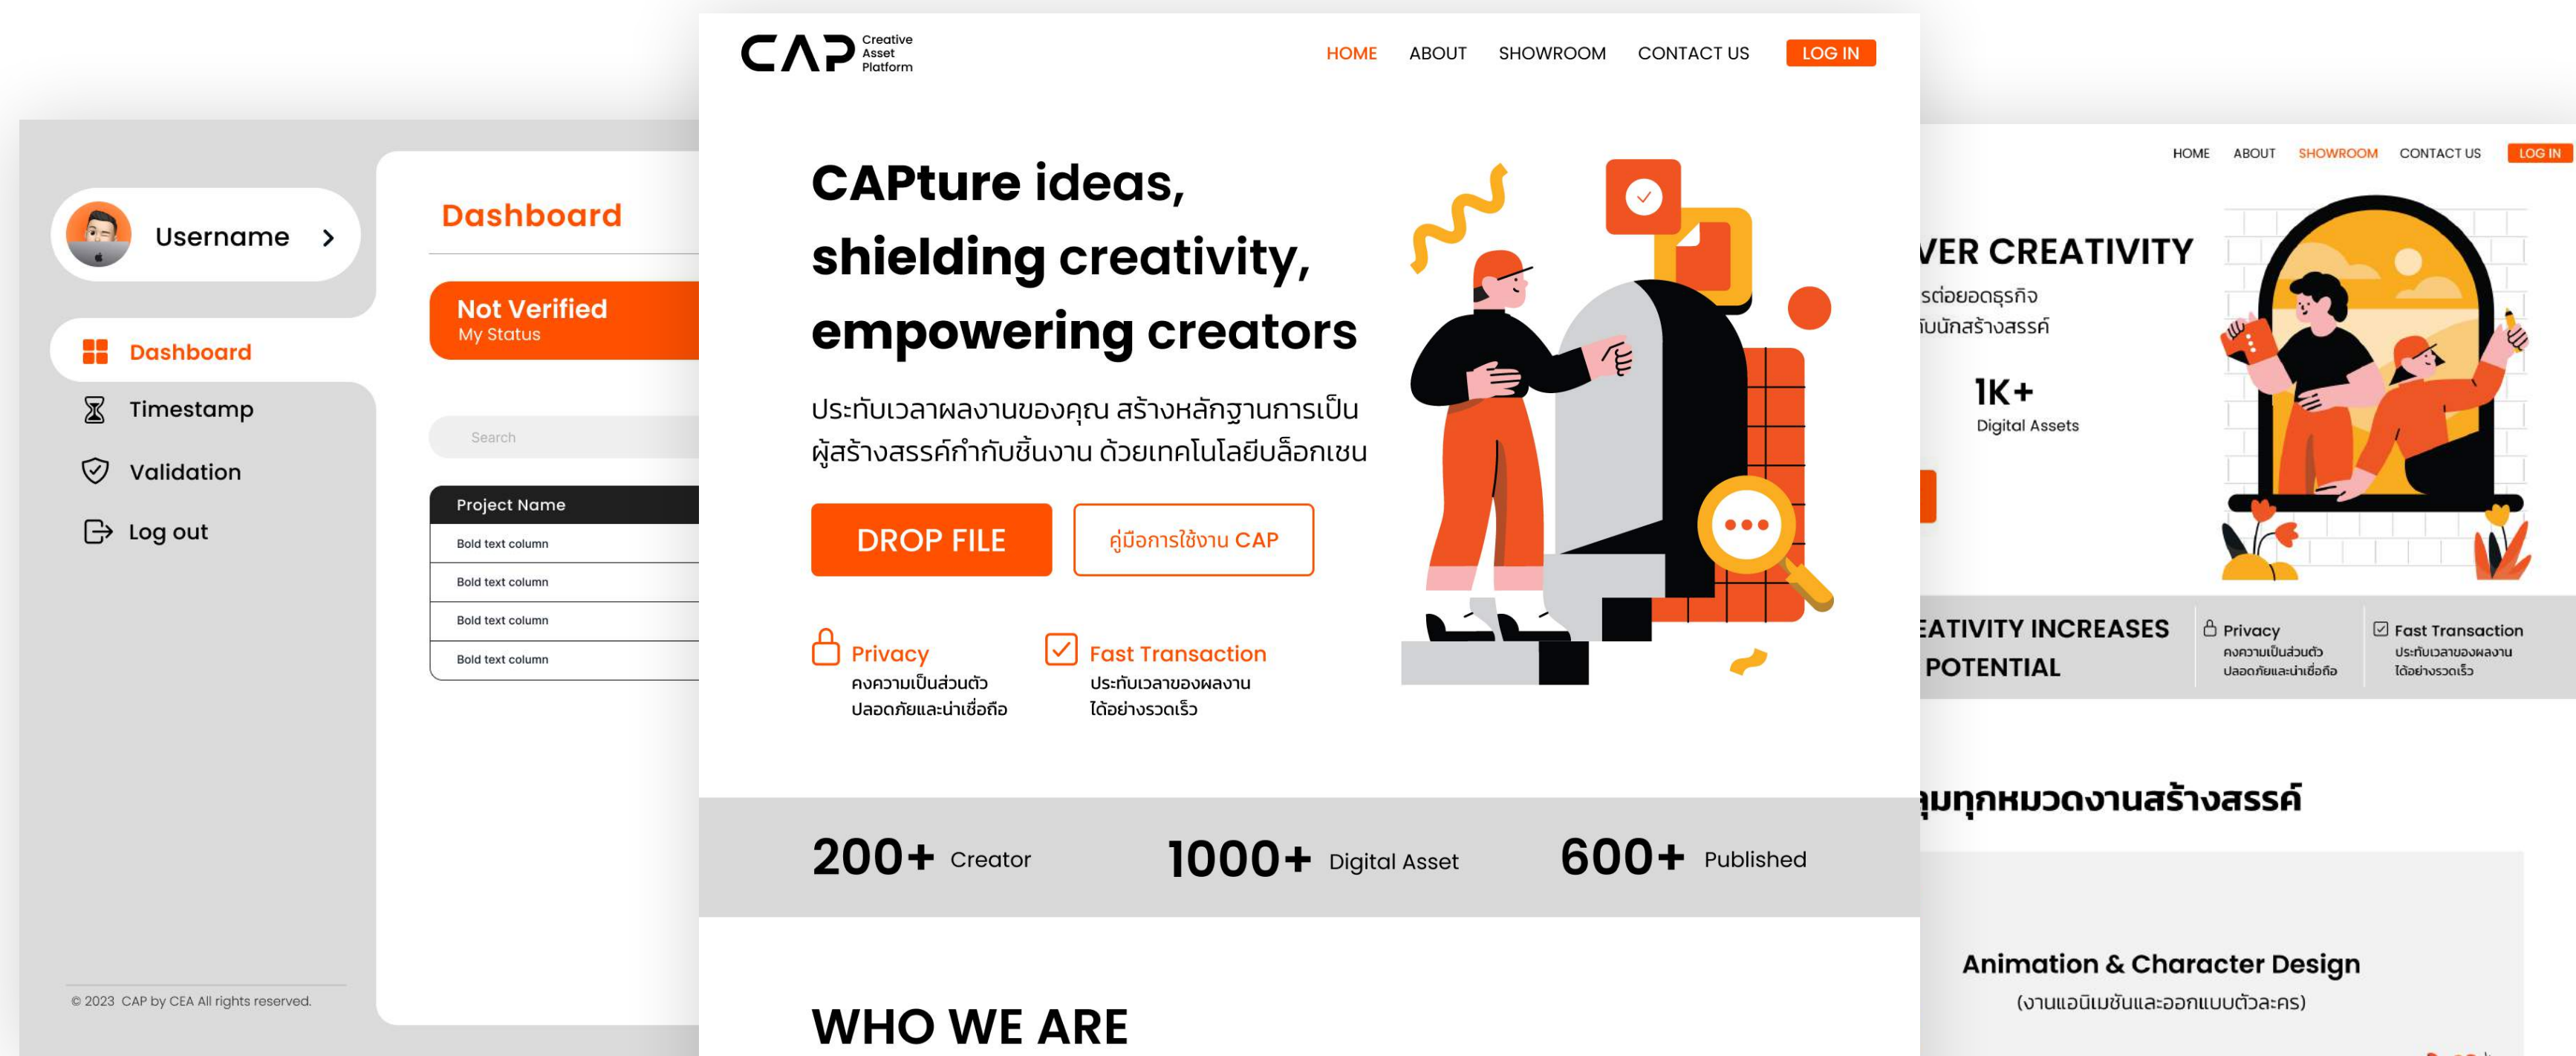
Username

Dashboard

Timestamp

Validation

Log out

© 2023 CAP by CEA All rights reserved.

Dashboard

Not Verified
My Status

Search

| Project Name |
|---|
| Bold text column |
| Bold text column |
| Bold text column |
| Bold text column |

CAP Creative Asset Platform

HOME ABOUT SHOWROOM CONTACT US LOG IN

CAPture ideas, shielding creativity, empowering creators

ประทับเวลาผลงานของคุณ สร้างหลักฐานการเป็นผู้สร้างสรรค์กำกับชิ้นงาน ด้วยเทคโนโลยีบล็อกเชน

DROP FILE

คู่มือการใช้งาน CAP

Privacy
คงความเป็นส่วนตัว ปลอดภัยและน่าเชื่อถือ

Fast Transaction
ประทับเวลาของผลงาน ได้อย่างรวดเร็ว

200+ Creator

1000+ Digital Asset

600+ Published

WHO WE ARE

HOME ABOUT SHOWROOM CONTACT US LOG IN

VER CREATIVITY

รต่อยอดธุรกิจ

ับนักสร้างสรรค์

1K+
Digital Assets

EATIVITY INCREASES POTENTIAL

Privacy
คงความเป็นส่วนตัว ปลอดภัยและน่าเชื่อถือ

Fast Transaction
ประทับเวลาของผลงาน ได้อย่างรวดเร็ว

ุมทุกหมวดงานสร้างสรรค์

Animation & Character Design
(งานแอนิเมชันและออกแบบตัวละคร)